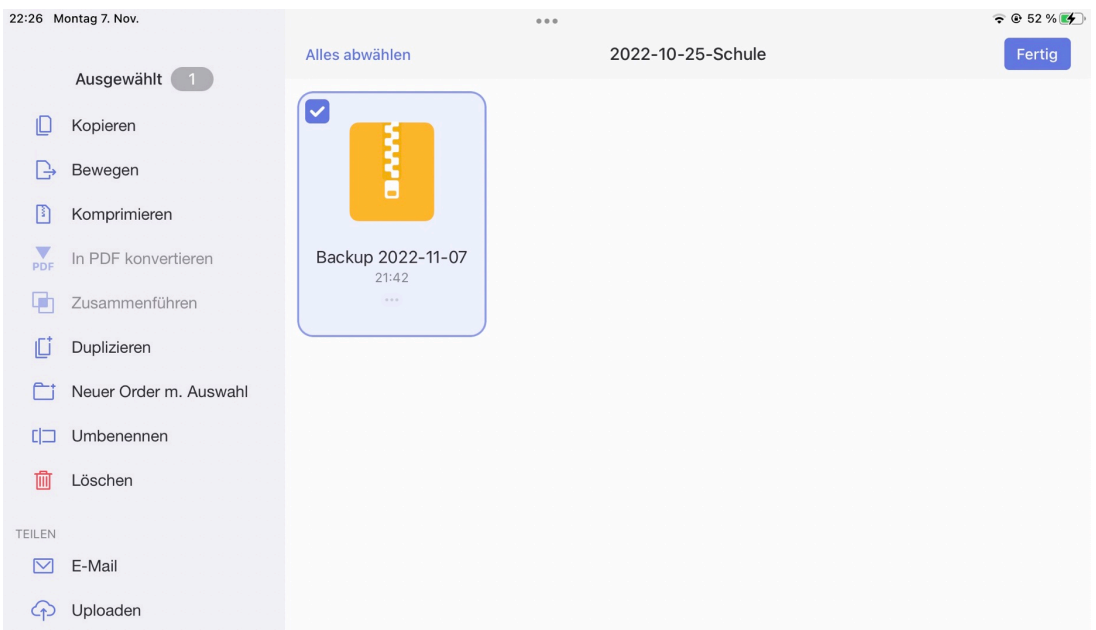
22:26 Montag 7. Nov.

52 %

Ausgewählt 1

Kopieren

Bewegen

Komprimieren

PDF In PDF konvertieren

Zusammenführen

Duplizieren

Neuer Order m. Auswahl

Umbenennen

Löschen

TEILEN

E-Mail

Uploaden

Alles abwählen

2022-10-25-Schule

Fertig

Backup 2022-11-07
21:42